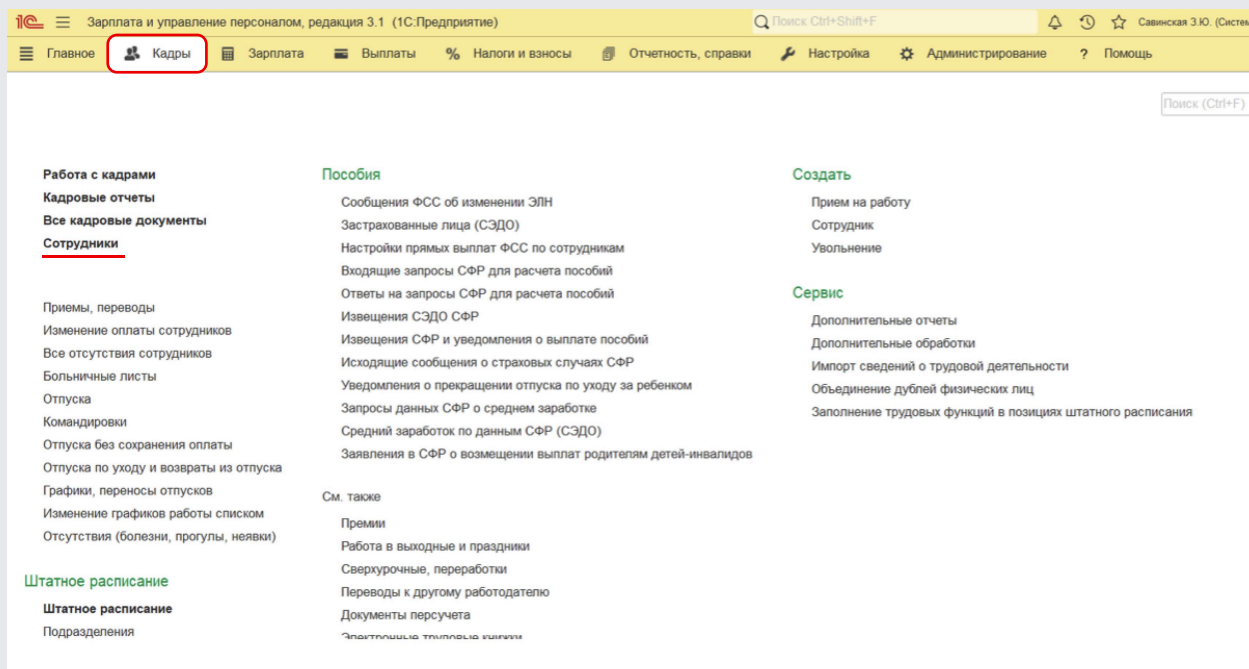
1С Зарплата и управление персоналом, редакция 3.1 (1С:Предприятие)
Поиск Ctrl+Shift+F
Савинская З.Ю. (Систем

Главное
Кадры
Зарплата
Выплаты
Налоги и взносы
Отчетность, справки
Настройка
Администрирование
Помощь

Поиск (Ctrl+F)

Работа с кадрами
Кадровые отчеты
Все кадровые документы
Сотрудники

Приемы, переводы
Изменение оплаты сотрудников
Все отсутствия сотрудников
Больничные листы
Отпуска
Командировки
Отпуска без сохранения оплаты
Отпуска по уходу и возвраты из отпуска
Графики, переносы отпусков
Изменение графиков работы списком
Отсутствия (болезни, прогулы, неявки)

Штатное расписание
Штатное расписание
Подразделения

Пособия
Сообщения ФСС об изменении ЭЛН
Застрахованные лица (СЭДО)
Настройки прямых выплат ФСС по сотрудникам
Входящие запросы СФР для расчета пособий
Ответы на запросы СФР для расчета пособий
Извещения СЭДО СФР
Извещения СФР и уведомления о выплате пособий
Исходящие сообщения о страховых случаях СФР
Уведомления о прекращении отпуска по уходу за ребенком
Запросы данных СФР о среднем заработке
Средний заработок по данным СФР (СЭДО)
Заявления в СФР о возмещении выплат родителям детей-инвалидов

См. также
Премии
Работа в выходные и праздники
Сверхурочные, переработки
Переводы к другому работодателю
Документы персучета
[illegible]

Создать
Прием на работу
Сотрудник
Увольнение

Сервис
Дополнительные отчеты
Дополнительные обработки
Импорт сведений о трудовой деятельности
Объединение дублей физических лиц
Заполнение трудовых функций в позициях штатного расписания